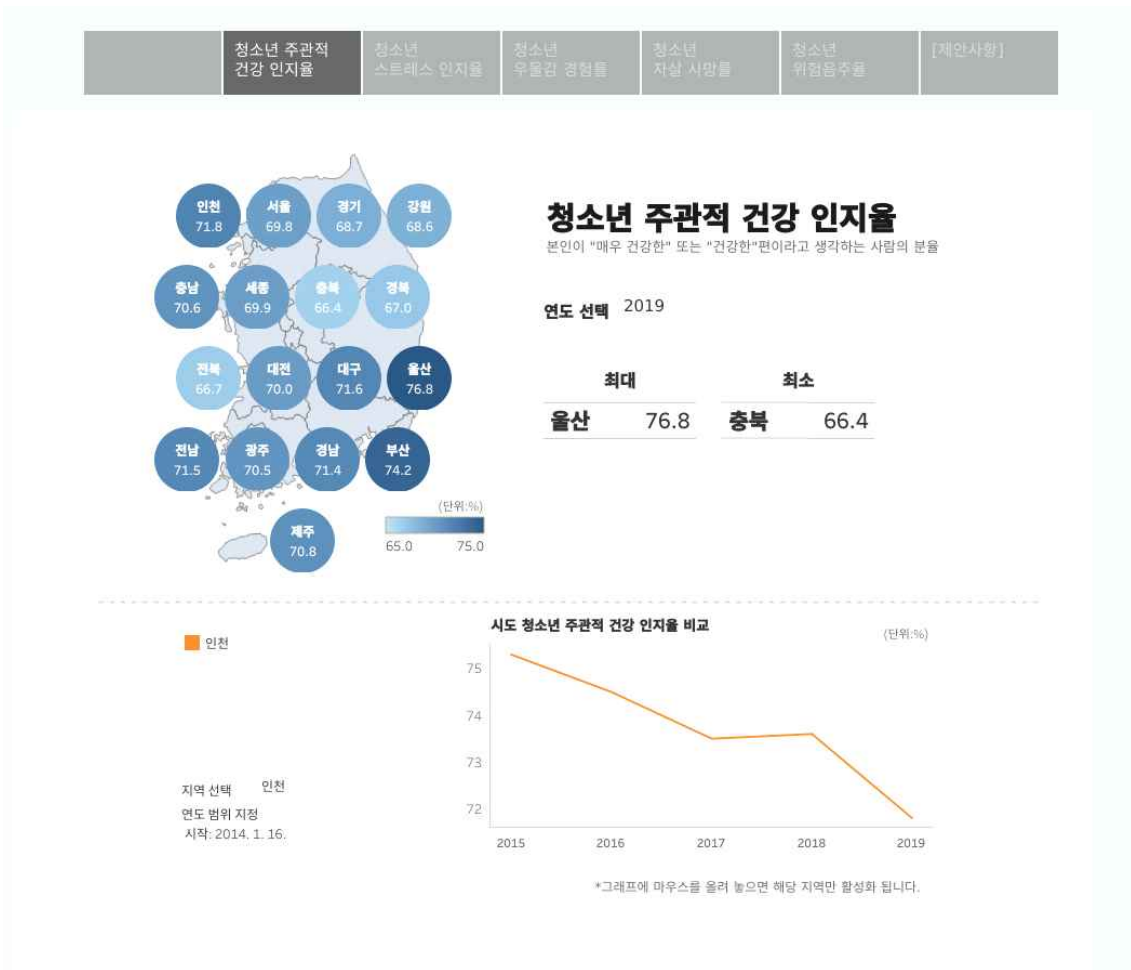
청소년 주관적 건강 인지율
청소년 스트레스 인지율
청소년 우울감 경험률
청소년 자살 사망률
청소년 위험음주율
[제안사항]

인천 71.8
서울 69.8
경기 68.7
강원 68.6
충남 70.6
세종 69.9
충북 66.4
경북 67.0
전북 66.7
대전 70.0
대구 71.6
울산 76.8
전남 71.5
광주 70.5
경남 71.4
부산 74.2
제주 70.8

(단위:%)
65.0 75.0

청소년 주관적 건강 인지율
본인이 "매우 건강한" 또는 "건강한"편이라고 생각하는 사람의 분율

연도 선택 2019

| 최대 | | 최소 | |
|---|---|---|---|
| 울산 | 76.8 | 충북 | 66.4 |

인천

지역 선택 인천
연도 범위 지정
시작: 2014. 1. 16.

시도 청소년 주관적 건강 인지율 비교
(단위:%)
75
74
73
72
2015 2016 2017 2018 2019

*그래프에 마우스를 올려 놓으면 해당 지역만 활성화 됩니다.